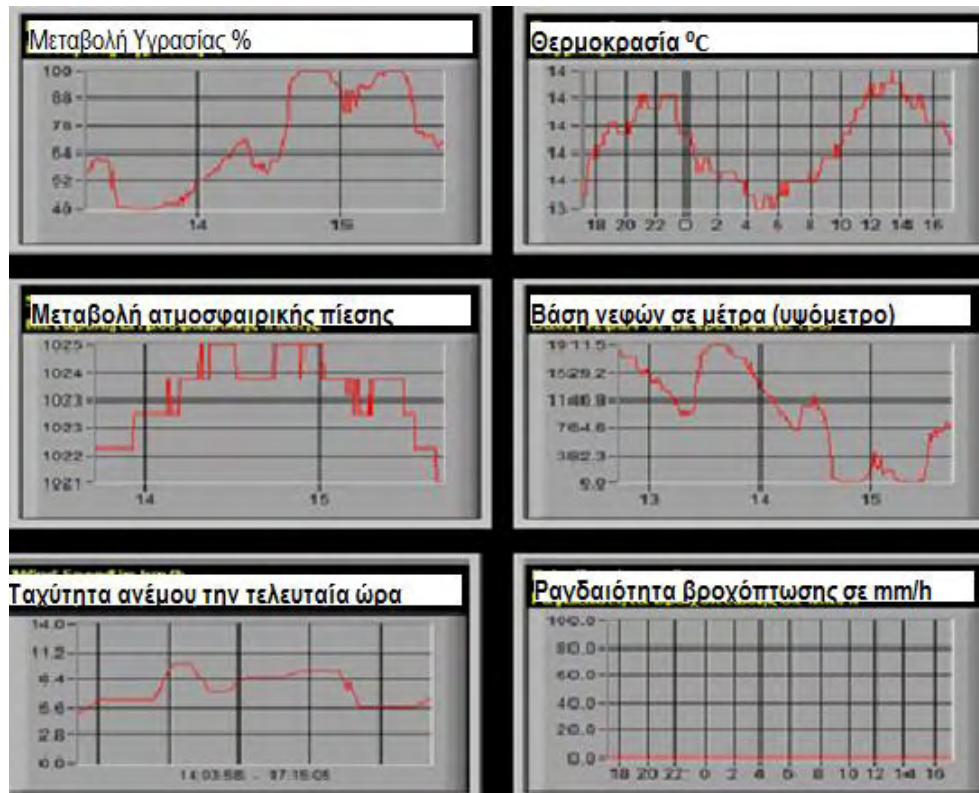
Μεταβολή Υγρασίας %

100
88
76
64
52
40
14
15

Θερμοκρασία $^{0}C$

14
14
14
14
14
13
18 20 22 0 2 4 6 8 10 12 14 16

Μεταβολή ατμοσφαιρικής πίεσης

1025
1024
1023
1023
1022
1021
14
15

Βάση νεφών σε μέτρα (υψόμετρο)

1911.5
1529.2
1146.9
764.6
382.3
0.0
13
14
15

Ταχύτητα ανέμου την τελευταία ώρα

14.0
11.2
8.4
5.6
2.8
0.0
14:03:55 - 17:15:05

Ραγδαιότητα βροχόπτωσης σε mm/h

100.0
80.0
60.0
40.0
20.0
0.0
18 20 22 0 2 4 6 8 10 12 14 16